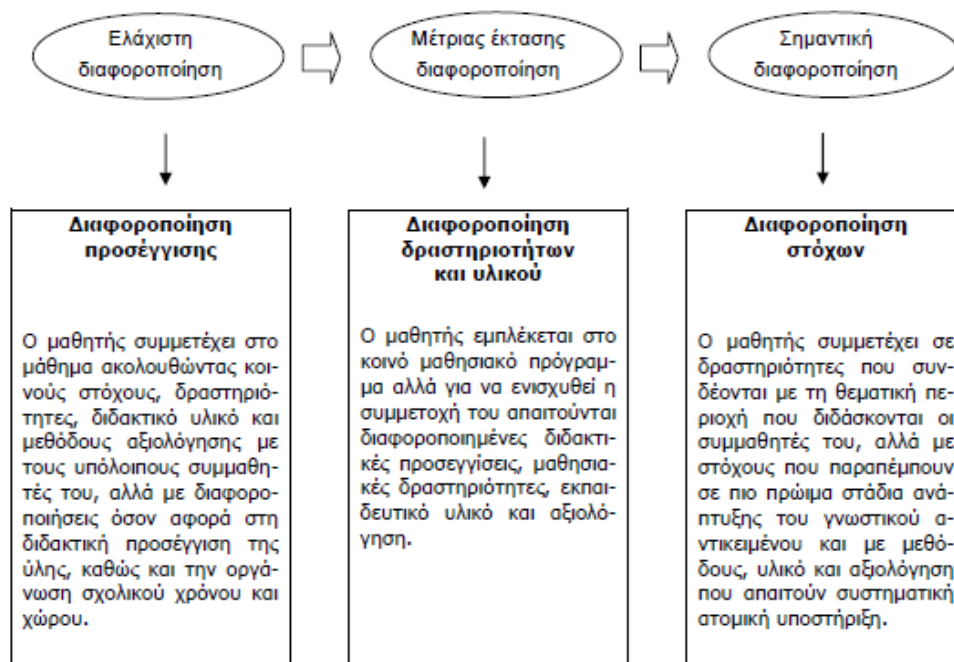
Ελάχιστη διαφοροποίηση

Μέτριας έκτασης διαφοροποίηση

Σημαντική διαφοροποίηση

**Διαφοροποίηση προσέγγισης**

Ο μαθητής συμμετέχει στο μάθημα ακολουθώντας κοινούς στόχους, δραστηριότητες, διδακτικό υλικό και μεθόδους αξιολόγησης με τους υπόλοιπους συμμαθητές του, αλλά με διαφοροποιήσεις όσον αφορά στη διδακτική προσέγγιση της ύλης, καθώς και την οργάνωση σχολικού χρόνου και χώρου.

**Διαφοροποίηση δραστηριοτήτων και υλικού**

Ο μαθητής εμπλέκεται στο κοινό μαθησιακό πρόγραμμα αλλά για να ενισχυθεί η συμμετοχή του απαιτούνται διαφοροποιημένες διδακτικές προσεγγίσεις, μαθησιακές δραστηριότητες, εκπαιδευτικό υλικό και αξιολόγηση.

**Διαφοροποίηση στόχων**

Ο μαθητής συμμετέχει σε δραστηριότητες που συνδέονται με τη θεματική περιοχή που διδάσκονται οι συμμαθητές του, αλλά με στόχους που παραπέμπουν σε πιο πρώιμα στάδια ανάπτυξης του γνωστικού αντικειμένου και με μεθόδους, υλικό και αξιολόγηση που απαιτούν συστηματική ατομική υποστήριξη.